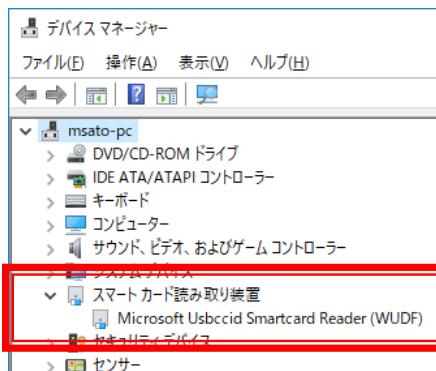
デバイス マネージャー

ファイル(F) 操作(A) 表示(V) ヘルプ(H)

msato-pc

DVD/CD-ROM ドライブ

IDE ATA/ATAPI コントローラー

キーボード

コンピューター

サウンド、ビデオ、およびゲーム コントローラー

システム デバイス

スマート カード読み取り装置

Microsoft Usbccid Smartcard Reader (WUDF)

セキュリティデバイス

センサー